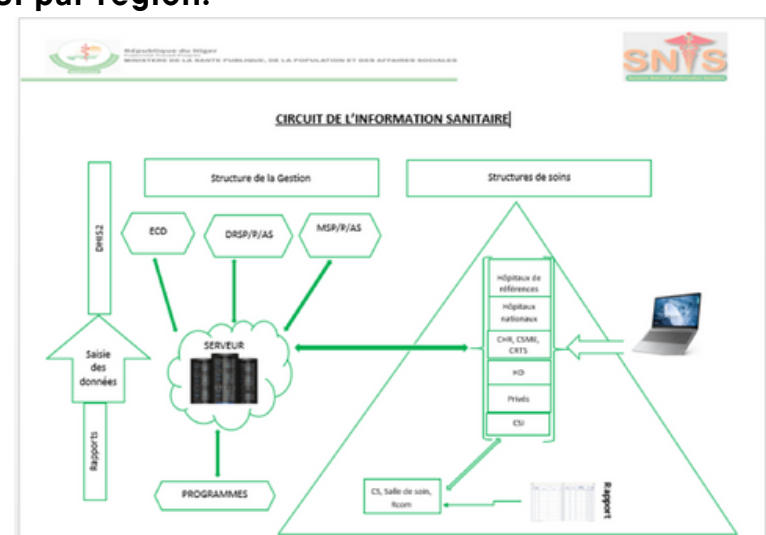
SI par région.

République du Niger
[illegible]
MINISTERE DE LA SANTE PUBLIQUE, DE LA POPULATION ET DES AFFAIRES SOCIALES

SNIS
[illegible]

CIRCUIT DE L'INFORMATION SANITAIRE

Structure de la Gestion

Structures de soins

DHIS2

ECD

DRSP/P/AS

MSP/P/AS

Hôpitaux de références

Hôpitaux nationaux

CHR, CSME, CRTS

HD

Privés

CSI

SERVEUR

Saisie des données

Rapports

PROGRAMMES

CS, Salle de soin, Rcom

Rapport